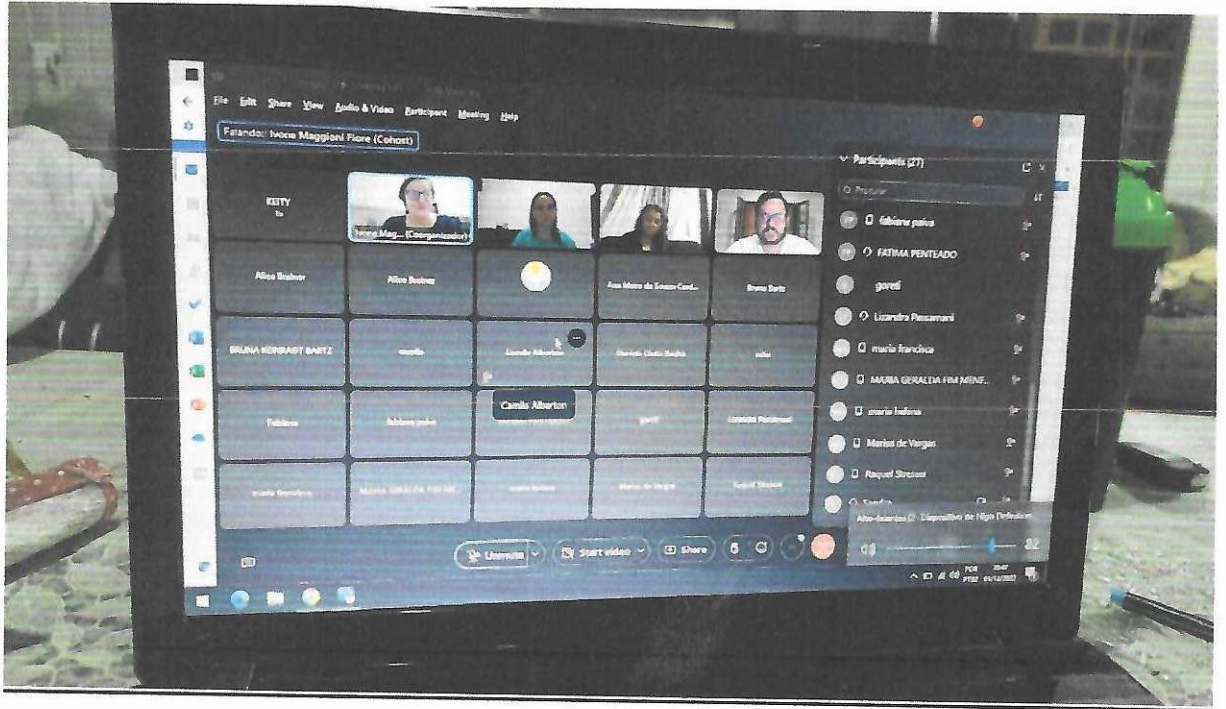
File Edit Share View Audio & Video Participant Meeting Help

Falando: Ivone Maggioni Fiore (Cohost)

KEITY

Ivone Mag... (Coorganizador)

Alice Brainer

Alice Brainer

Ana Maria de Souza Card...

Bruno Bartz

BRUNA KONRADT BARTZ

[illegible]

Camila Alberton

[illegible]

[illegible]

Fabiana

fabiana paiva

Camila Alberton

goreti

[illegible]

maria francisca

MARIA GERALDA FIM ME...

maria helena

Marisa de Vargas

Raquel Strasser

Participants (27)

Procurar

fabiana paiva

FATIMA PENTEADO

goreti

Lizandra Pessamani

maria francisca

MARIA GERALDA FIM MENE...

maria helena

Marisa de Vargas

Raquel Strasser

Sandra

Alto-falantes (2- Dispositivo de High Definition

32

Unmute

Start video

Share

POR PTB2